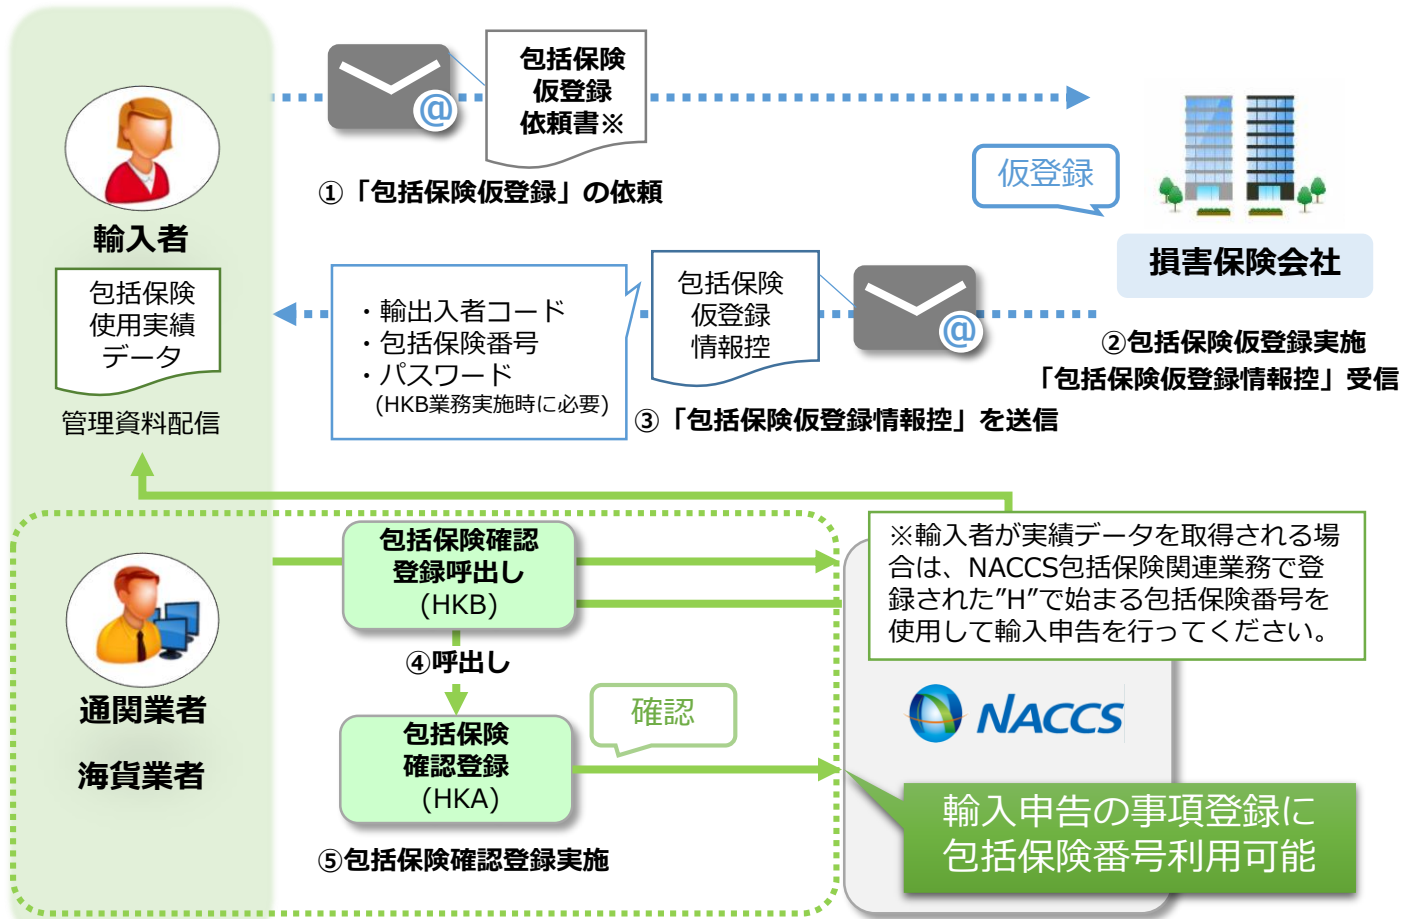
包括保険仮登録依頼書※

①「包括保険仮登録」の依頼

仮登録

損害保険会社

輸入者

包括保険使用実績データ

管理資料配信

・輸出入者コード
・包括保険番号
・パスワード
(HKB業務実施時に必要)

包括保険仮登録情報控

②包括保険仮登録実施
「包括保険仮登録情報控」受信

③「包括保険仮登録情報控」を送信

包括保険確認登録呼出し(HKB)

※輸入者が実績データを取得される場合は、NACCS包括保険関連業務で登録された”H”で始まる包括保険番号を使用して輸入申告を行ってください。

通関業者

海貨業者

④呼出し

確認

包括保険確認登録(HKA)

NACCS

輸入申告の事項登録に包括保険番号利用可能

⑤包括保険確認登録実施